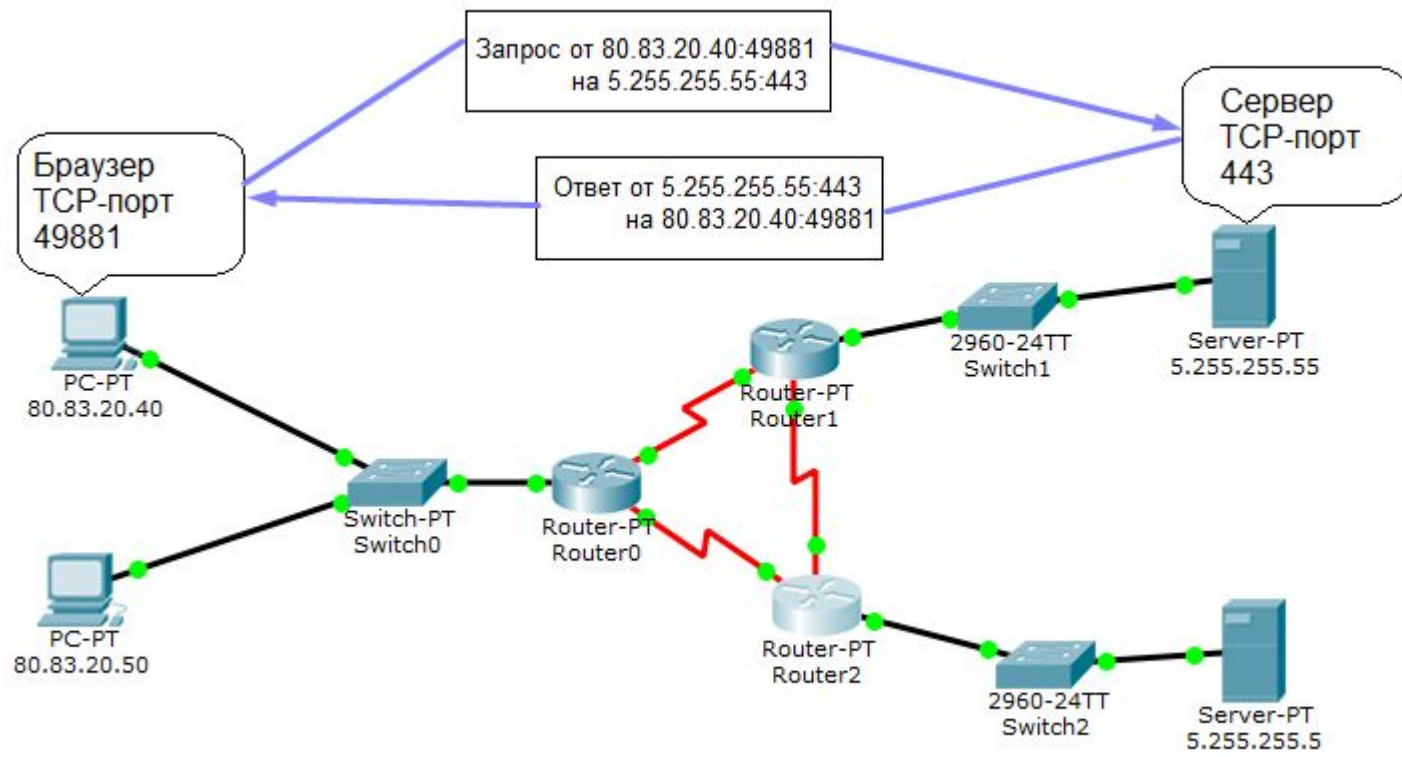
Запрос от 80.83.20.40:49881
на 5.255.255.55:443

Сервер
TCP-порт
443

Браузер
TCP-порт
49881

Ответ от 5.255.255.55:443
на 80.83.20.40:49881

PC-PT
80.83.20.40

2960-24TT
Switch1

Server-PT
5.255.255.55

Router-PT
Router1

Switch-PT
Switch0

Router-PT
Router0

PC-PT
80.83.20.50

Router-PT
Router2

2960-24TT
Switch2

Server-PT
5.255.255.5